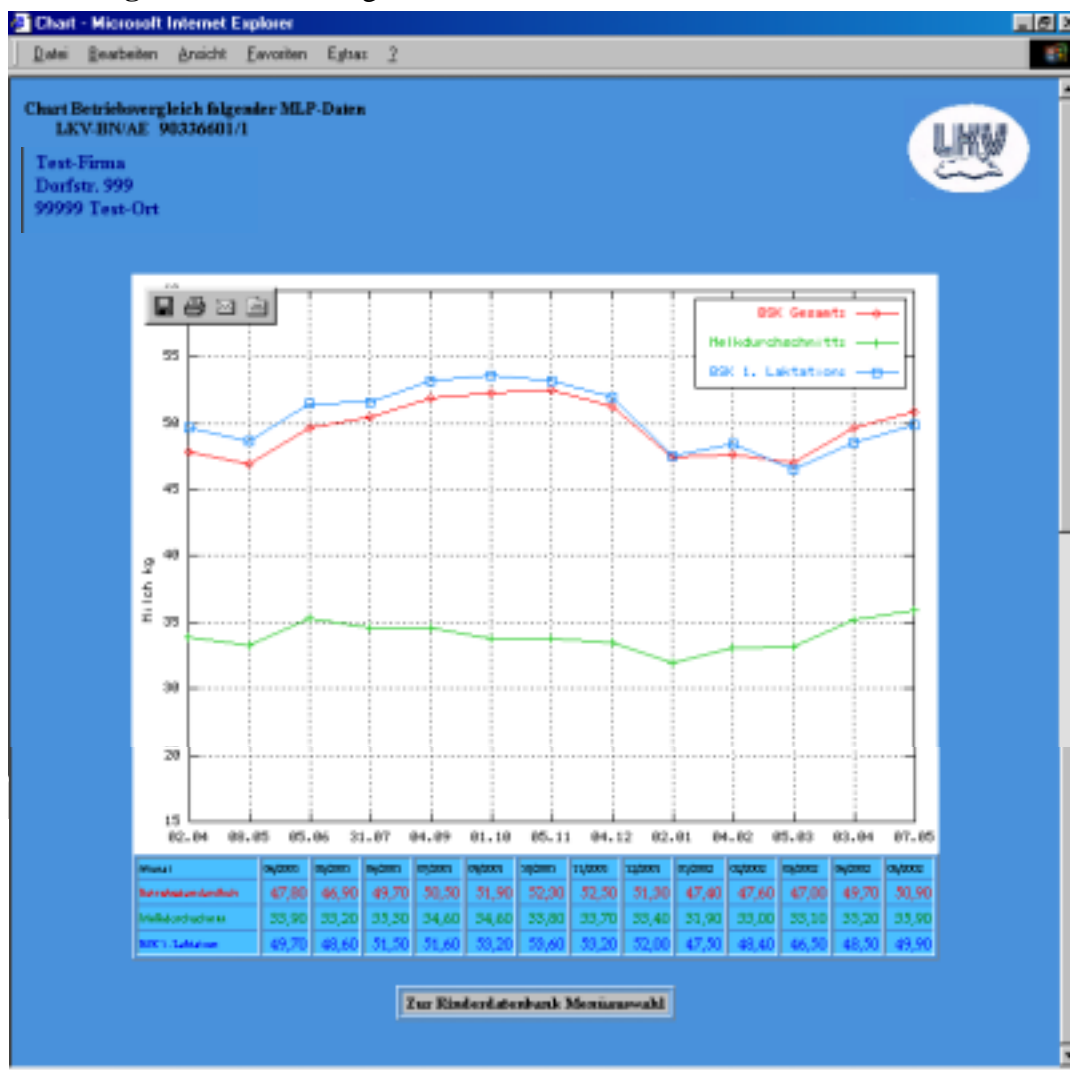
Chart - Microsoft Internet Explorer

Datei Bearbeiten Ansicht Favoriten Extras ?

Chart Betriebsvergleich folgender MLP-Daten
LKV-BN/AE 903366011/1

Test-Firma
Dorfstr. 999
99999 Test-Ort

LKV

BSK Gesamt
Melkdurchschnitts
BSK 1. Laktations

55
50
45
40
35
30
20
15

Milch kg

02.04 08.05 05.06 31.07 04.09 01.10 05.11 04.12 02.01 04.02 05.03 03.04 07.05

| Monat | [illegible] | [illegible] | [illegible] | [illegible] | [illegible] | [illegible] | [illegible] | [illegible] | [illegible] | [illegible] | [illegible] | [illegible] | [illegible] |
|---|---|---|---|---|---|---|---|---|---|---|---|---|---|
| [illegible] | 47,80 | 46,90 | 49,70 | 50,50 | 51,90 | 52,30 | 52,50 | 51,30 | 47,40 | 47,60 | 47,00 | 49,70 | 50,90 |
| Melkdurchschnitt | 33,90 | 33,20 | 35,30 | 34,60 | 34,60 | 33,80 | 33,70 | 33,40 | 31,90 | 33,00 | 33,10 | 35,20 | 35,90 |
| BSK 1. Laktation | 49,70 | 48,60 | 51,50 | 51,60 | 53,20 | 53,60 | 53,20 | 52,00 | 47,50 | 48,40 | 46,50 | 48,50 | 49,90 |

Zur Rinderdatenbank Menüauswahl